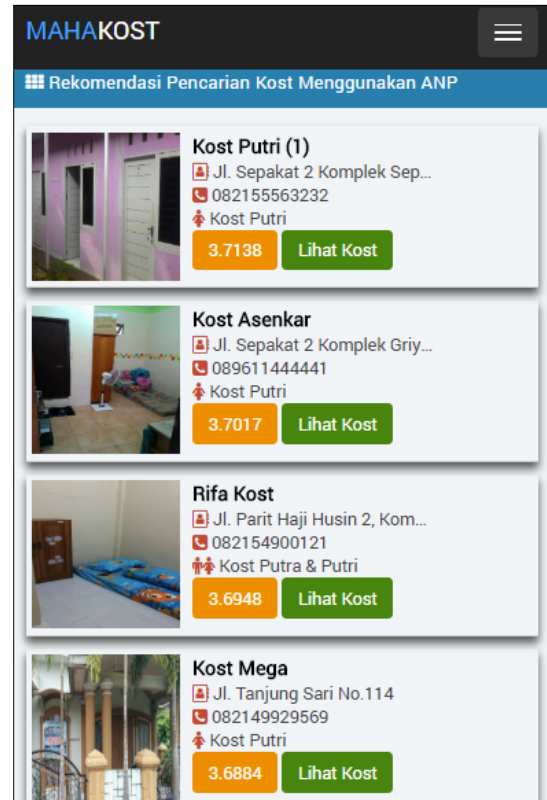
MAHAKOST

Rekomendasi Pencarian Kost Menggunakan ANP

Kost Putri (1)
Jl. Sepakat 2 Komplek Sep...
082155563232
Kost Putri
3.7138
Lihat Kost

Kost Asenkar
Jl. Sepakat 2 Komplek Griy...
089611444441
Kost Putri
3.7017
Lihat Kost

Rifa Kost
Jl. Parit Haji Husin 2, Kom...
082154900121
Kost Putra & Putri
3.6948
Lihat Kost

Kost Mega
Jl. Tanjung Sari No.114
082149929569
Kost Putri
3.6884
Lihat Kost